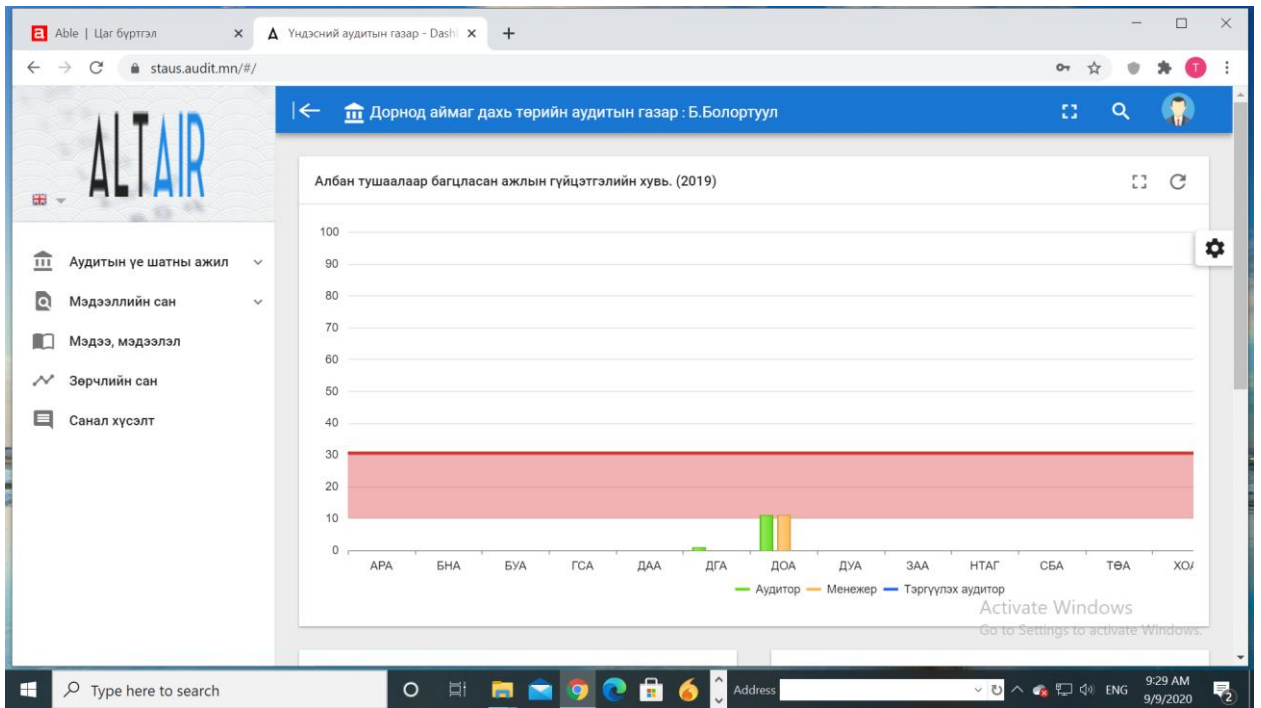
a Able | Цаг бүртгэл ×
Δ Үндэсний аудитын газар - Dash ×
+

staus.audit.mn/#/

T

ALTAIR

Аудитын үе шатны ажил
Мэдээллийн сан
Мэдээ, мэдээлэл
Зөрчлийн сан
Санал хүсэлт

Дорнод аймаг дахь төрийн аудитын газар : Б.Болортуул

Албан тушаалаар багцласан ажлын гүйцэтгэлийн хувь. (2019)

100
90
80
70
60
50
40
30
20
10
0

АРА БНА БУА ГСА ДАА ДГА ДОА ДУА ЗАА НТАГ СБА ТӨА ХО

Аудитор Менежер Тэргүүлэх аудитор

Activate Windows
Go to Settings to activate Windows.

Type here to search
Address
ENG
9:29 AM
9/9/2020
2